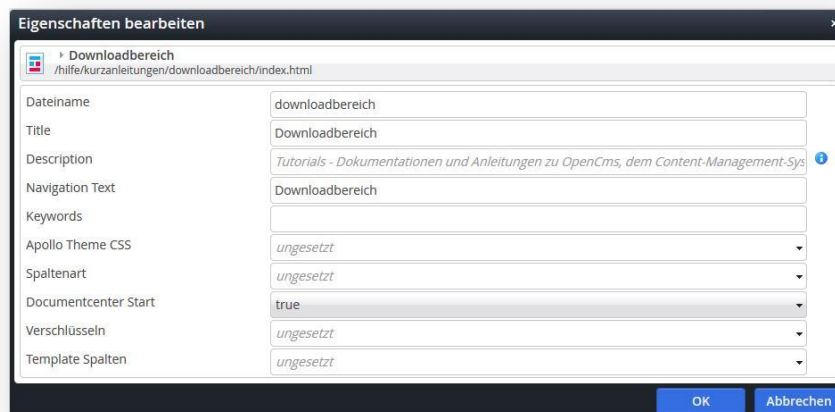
Eigenschaften bearbeiten

×

Downloadbereich
/hilfe/kurzanleitungen/downloadbereich/index.html

| | |
|---|---|
| Dateiname | downloadbereich |
| Title | Downloadbereich |
| Description | Tutorials - Dokumentationen und Anleitungen zu OpenCms, dem Content-Management-Sys |
| Navigation Text | Downloadbereich |
| Keywords | |
| Apollo Theme CSS | ungesetzt |
| Spaltenart | ungesetzt |
| Documentcenter Start | true |
| Verschlüsseln | ungesetzt |
| Template Spalten | ungesetzt |

OK Abbrechen